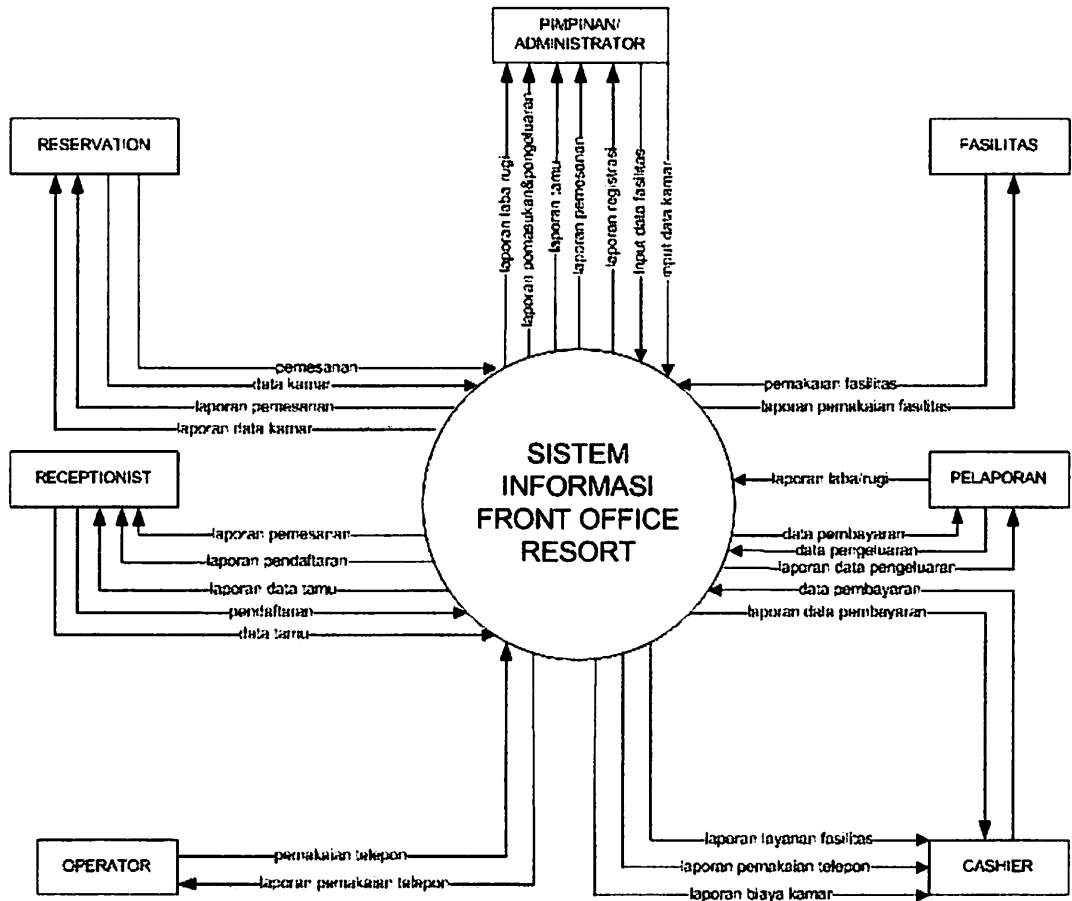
PIMPINAN/
ADMINISTRATOR

laporan laba rugi
laporan pemasukan&pengeluaran
laporan tamu
laporan pemesanan
laporan registrasi
input data fasilitas
input data kamar

RESERVATION

FASILITAS

pemesanan
data kamar
laporan pemesanan
laporan data kamar

pemakaian fasilitas
laporan pemakaian fasilitas

SISTEM
INFORMASI
FRONT OFFICE
RESORT

RECEPTIONIST

laporan pemesanan
laporan pendaftaran
laporan data tamu
pendaftaran
data tamu

PELAPORAN

laporan laba/rugi
data pembayaran
data pengeluaran
laporan data pengeluaran
data pembayaran
laporan data pembayaran

OPERATOR

pemakaian telepon
laporan pemakaian telepon

laporan layanan fasilitas
laporan pemakaian telepon
laporan biaya kamar

CASHIER